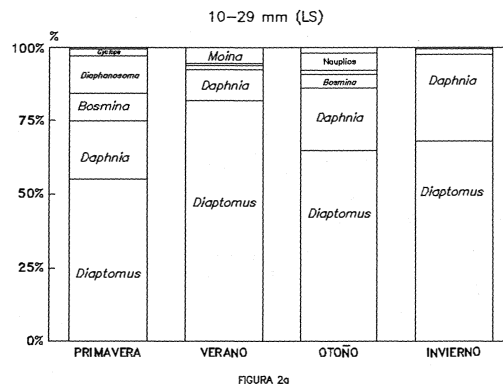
10–29 mm (LS)

%

100%

75%

50%

25%

0%

Cyclops

Diaphanosoma

Bosmina

Daphnia

Diaptomus

Moina

Daphnia

Diaptomus

Nauplios

Bosmina

Daphnia

Diaptomus

Daphnia

Diaptomus

PRIMAVERA

VERANO

OTOÑO

INVIERNO

FIGURA 2a